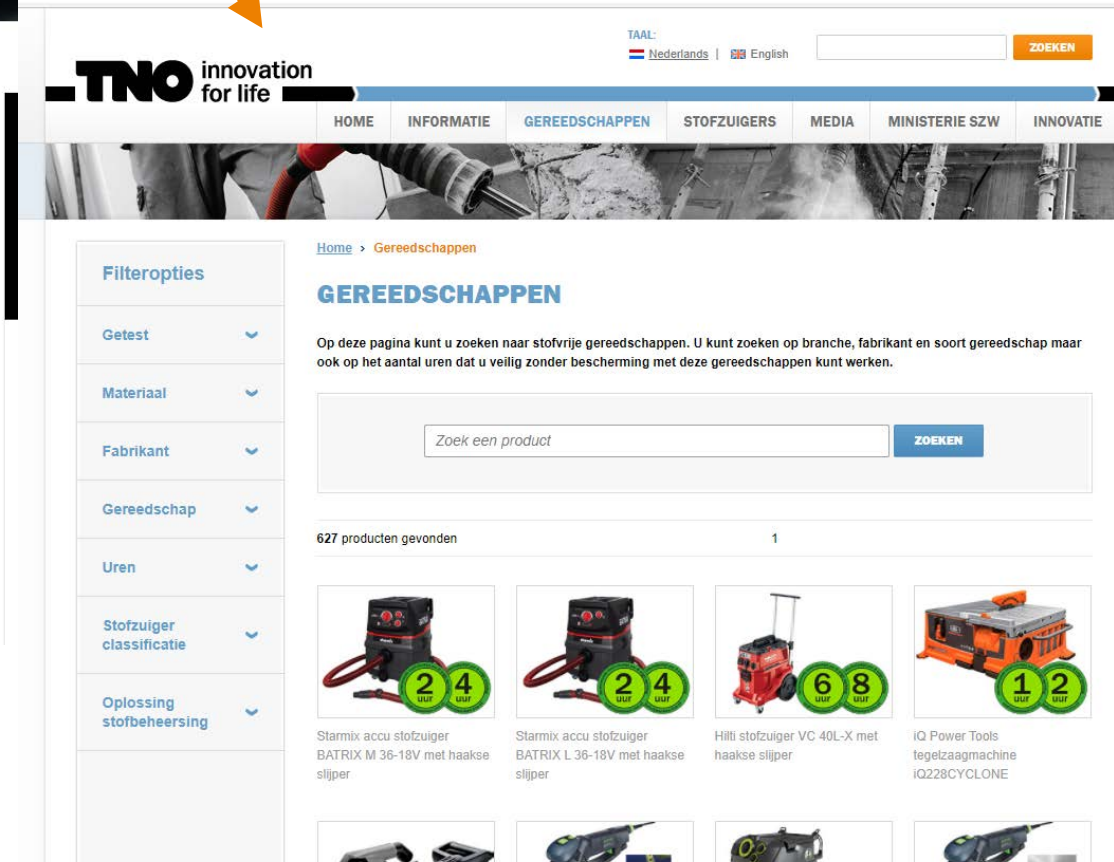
TAAL:
Nederlands | English

ZOEKEN

TNO innovation for life

HOME INFORMATIE GEREEDSCHAPPEN STOFZUIGERS MEDIA MINISTERIE SZW INNOVATIE

Home › Gereedschappen

GEREEDSCHAPPEN

Op deze pagina kunt u zoeken naar stofvrije gereedschappen. U kunt zoeken op branche, fabrikant en soort gereedschap maar ook op het aantal uren dat u veilig zonder bescherming met deze gereedschappen kunt werken.

Zoek een product

ZOEKEN

627 producten gevonden 1

Filteropties
Getest
Materiaal
Fabrikant
Gereedschap
Uren
Stofzuiger classificatie
Oplossing stofbeheersing

2 uur 4 uur
Starmix accu stofzuiger BATRIX M 36-18V met haakse slijper

2 uur 4 uur
Starmix accu stofzuiger BATRIX L 36-18V met haakse slijper

6 uur 8 uur
Hilti stofzuiger VC 40L-X met haakse slijper

1 uur 2 uur
iQ Power Tools tegelzaagmachine iQ228CYCLONE